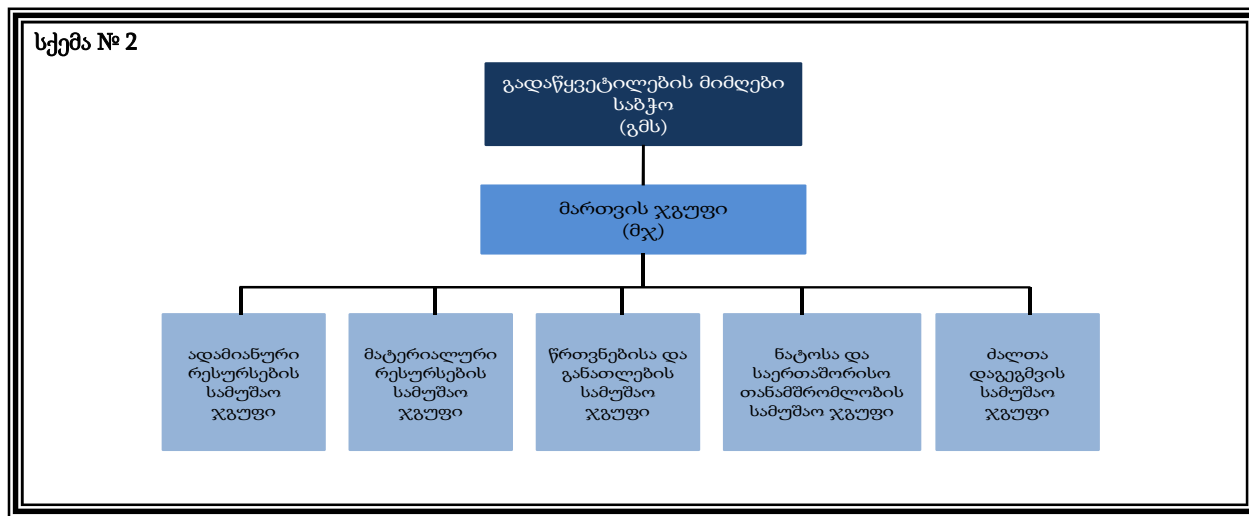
სქემა № 2

გადაწყვეტილების მიმღები საბჭო (გმს)

მართვის ჯგუფი (მჯ)

ადამიანური რესურსების სამუშაო ჯგუფი

მატერიალური რესურსების სამუშაო ჯგუფი

წრთვნებისა და განათლების სამუშაო ჯგუფი

ნატოსა და საერთაშორისო თანამშრომლობის სამუშაო ჯგუფი

ძალთა დაგეგმვის სამუშაო ჯგუფი